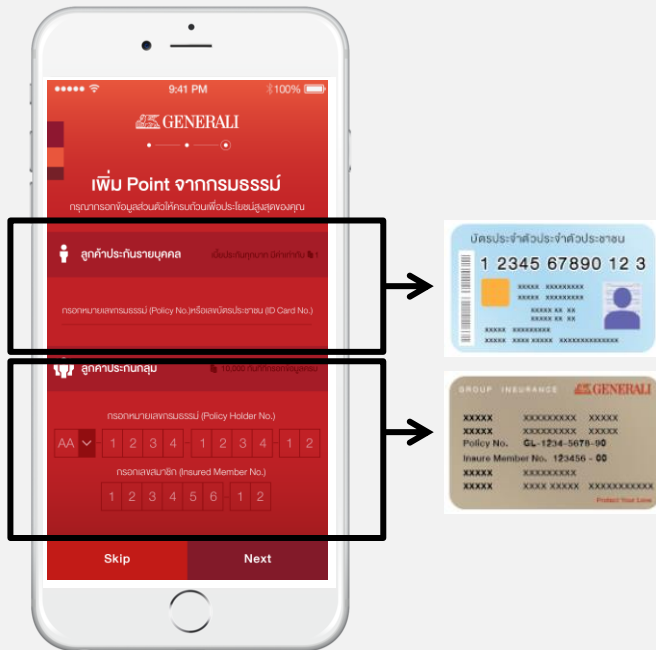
●●●●● 9:41 PM 100%

GENERALI

เพิ่ม Point จากกรมธรรม์

กรุณากรอกข้อมูลส่วนตัวให้ครบถ้วนเพื่อประโยชน์สูงสุดของคุณ

ลูกค้าประกันรายบุคคล

เบี้ยประกันทุกบาท มีค่าทำกับ 1

กรอกหมายเลขกรมธรรม์ (Policy No.)หรือเลขบัตรประชาชน (ID Card No.)

ลูกค้าประกันกลุ่ม

10,000 กับทุกรายการสูงสุด

กรอกหมายเลขกรมธรรม์ (Policy Holder No.)

AA 1 2 3 4 - 1 2 3 4 - 1 2

กรอกเลขสมาชิก (Insured Member No.)

1 2 3 4 5 6 - 1 2

Skip

Next

บัตรประจำตัวประจำตัวประชาชน

1 2345 67890 12 3

XXXXX XXXXXXXXX
XXXXX XXXXXXXXX
XXXXX XX XX
XXXXX XX XX
XXXXX XXXXXXXXX
XXXXX XXXX XXXXX XXXXXXXXXXXXX

GROUP INSURANCE GENERALI

XXXXX XXXXXXXXX XXXXX
XXXXX XXXXXXXXX XXXXX
Policy No. GL-1234-5678-90
Inaure Member No. 123456 - 00
XXXXX XXXXXXXXX
XXXXX XXXX XXXXX XXXXXXXXXXX

Protect Your Love